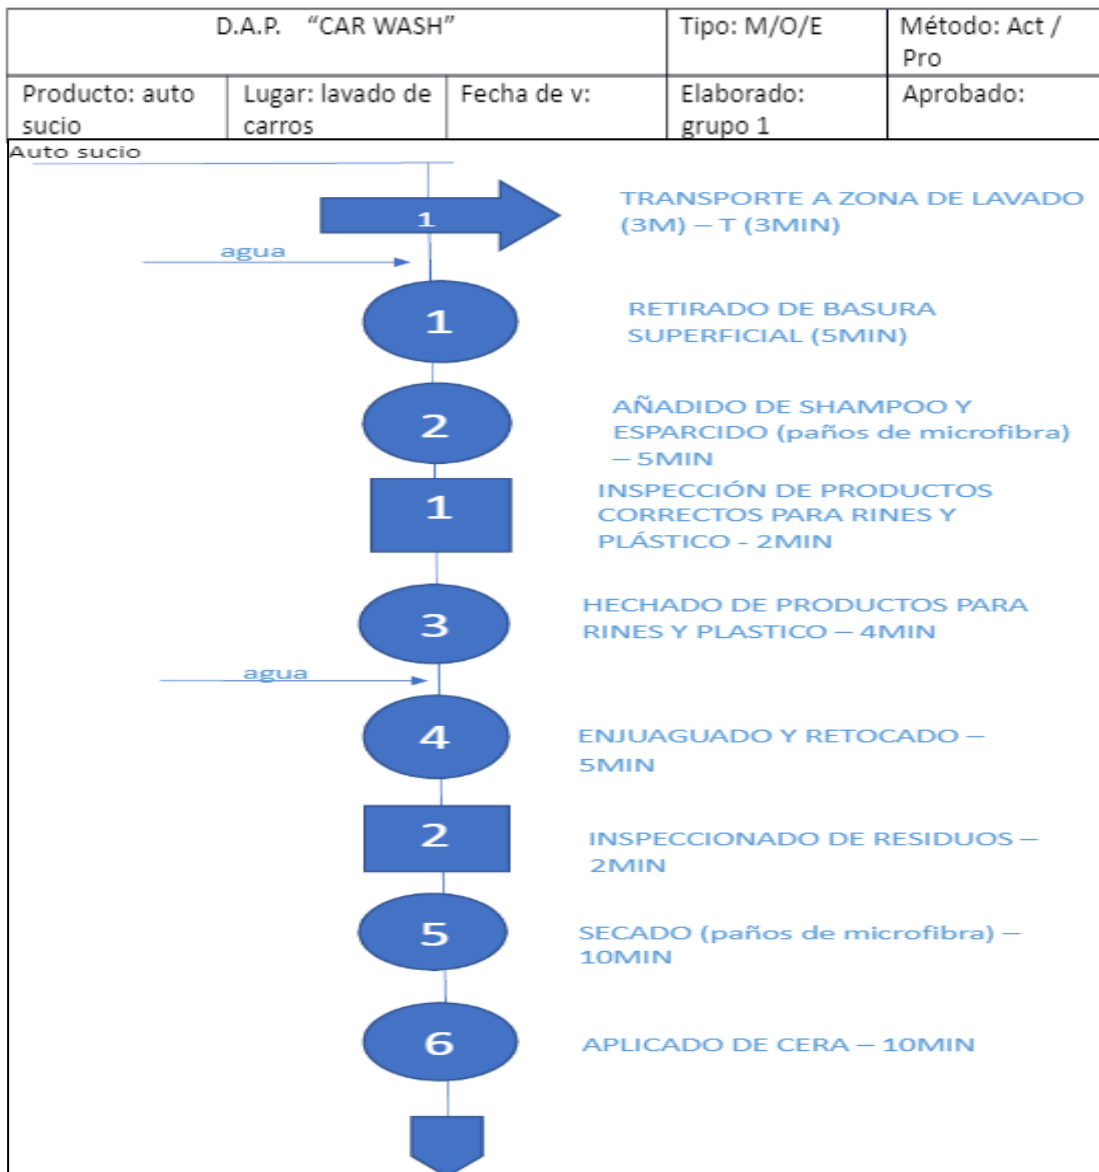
| D.A.P. "CAR WASH" | | | Tipo: M/O/E | Método: Act / Pro |
|---|---|---|---|---|
| Producto: auto sucio | Lugar: lavado de carros | Fecha de v: | Elaborado: grupo 1 | Aprobado: |

Auto sucio

1

TRANSPORTE A ZONA DE LAVADO (3M) – T (3MIN)

agua

1

RETIRADO DE BASURA SUPERFICIAL (5MIN)

2

AÑADIDO DE SHAMPOO Y ESPARCIDO (paños de microfibra) – 5MIN

1

INSPECCIÓN DE PRODUCTOS CORRECTOS PARA RINES Y PLÁSTICO - 2MIN

3

HECHADO DE PRODUCTOS PARA RINES Y PLASTICO – 4MIN

agua

4

ENJUAGUADO Y RETOCADO – 5MIN

2

INSPECCIONADO DE RESIDUOS – 2MIN

5

SECADO (paños de microfibra) – 10MIN

6

APLICADO DE CERA – 10MIN